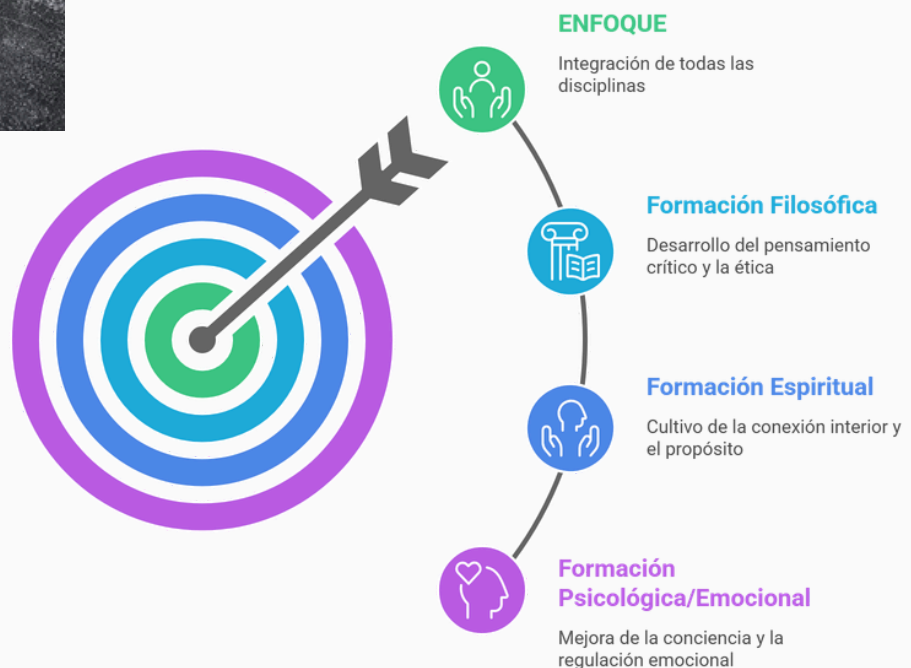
ENFOQUE

Integración de todas las disciplinas

Formación Filosófica

Desarrollo del pensamiento crítico y la ética

Formación Espiritual

Cultivo de la conexión interior y el propósito

Formación Psicológica/Emocional

Mejora de la conciencia y la regulación emocional